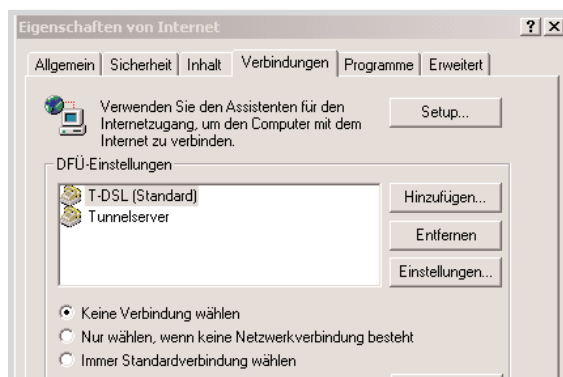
Eigenschaften von Internet

? X

Allgemein | Sicherheit | Inhalt | Verbindungen | Programme | Erweitert

Verwenden Sie den Assistenten für den Internetzugang, um den Computer mit dem Internet zu verbinden.

Setup...

DFÜ-Einstellungen

T-DSL (Standard)
Tunnelserver

Hinzufügen...

Entfernen

Einstellungen...

Keine Verbindung wählen

Nur wählen, wenn keine Netzwerkverbindung besteht

Immer Standardverbindung wählen